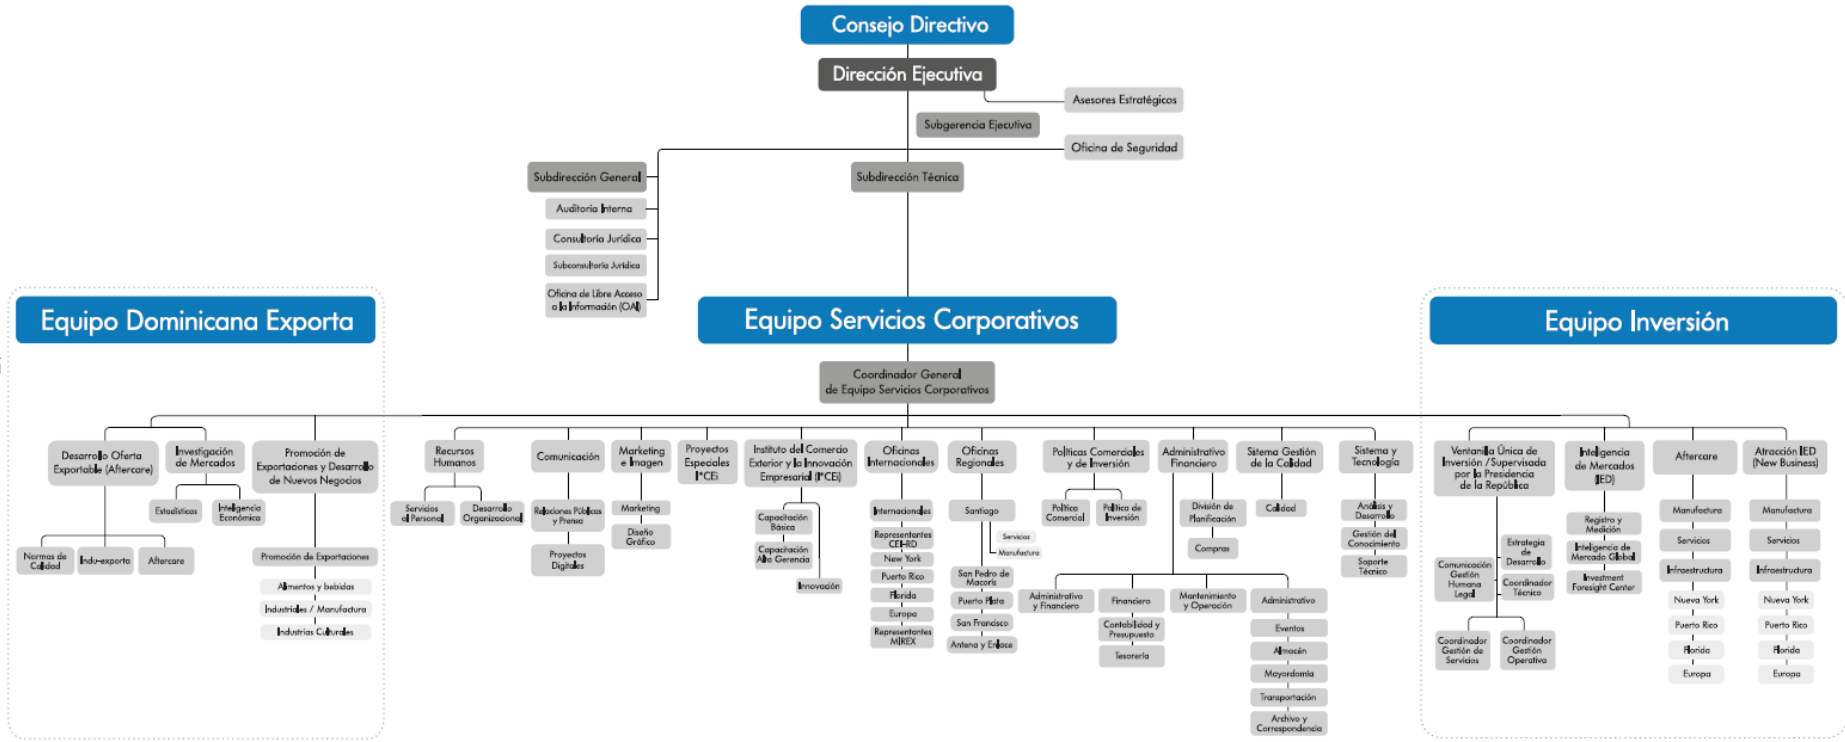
Consejo Directivo

Dirección Ejecutiva

Asesores Estratégicos

Subgerencia Ejecutiva

Oficina de Seguridad

Subdirección General

Auditoría Interna

Consultoría Jurídica

Subconsultoría Jurídica

Oficina de Libre Acceso a la Información (OAI)

Subdirección Técnica

Equipo Dominicana Exporta

Equipo Servicios Corporativos

Equipo Inversión

Coordinador General de Equipo Servicios Corporativos

Desarrollo Oferta Exportable (Aftercare)

Normas de Calidad

Indu-exporta

Aftercare

Investigación de Mercados

Estadísticas

Inteligencia Económica

Promoción de Exportaciones y Desarrollo de Nuevos Negocios

Promoción de Exportaciones

Alimentos y bebidas

Industriales / Manufactura

Industrias Culturales

Recursos Humanos

Servicios al Personal

Desarrollo Organizacional

Comunicación

Relaciones Públicas y Prensa

Proyectos Digitales

Marketing e Imagen

Marketing

Diseño Gráfico

Proyectos Especiales I*CEi

Instituto del Comercio Exterior y la Innovación Empresarial (I*CEi)

Capacitación Básica

Capacitación Alta Gerencia

Innovación

Oficinas Internacionales

Internacionales

Representantes CEI-RD

New York

Puerto Rico

Florida

Europa

Representantes MIREX

Oficinas Regionales

Santiago

Servicios

Manufactura

San Pedro de Macorís

Puerto Plata

San Francisco

Antena y Enlace

Políticas Comerciales y de Inversión

Política Comercial

Política de Inversión

Administrativo Financiero

División de Planificación

Compras

Administrativo y Financiero

Financiero

Contabilidad y Presupuesto

Tesorería

Mantenimiento y Operación

Administrativo

Eventos

Almacén

Mayordomía

Transportación

Archivo y Correspondencia

Sistema Gestión de la Calidad

Calidad

Sistema y Tecnología

Análisis y Desarrollo

Gestión del Conocimiento

Soporte Técnico

Ventanilla Única de Inversión / Supervisada por la Presidencia de la República

Comunicación Gestión Humana Legal

Estrategia de Desarrollo

Coordinador Técnico

Coordinador Gestión de Servicios

Coordinador Gestión Operativa

Inteligencia de Mercados (IED)

Registro y Medición

Inteligencia de Mercado Global

Investment Foresight Center

Aftercare

Manufactura

Servicios

Infraestructura

Nueva York

Puerto Rico

Florida

Europa

Atracción IED (New Business)

Manufactura

Servicios

Infraestructura

Nueva York

Puerto Rico

Florida

Europa